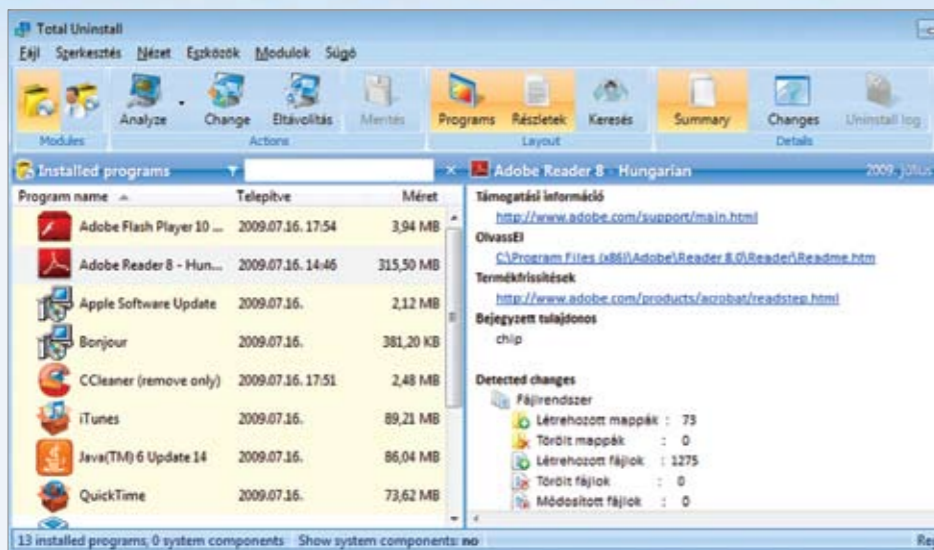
Total Uninstall

Fájl Szerkesztés Nézet Eszközök Modulok Súgó

Modules

Analyze Change Eltávolítás Mentés

Actions

Programs Részletek Keresés

Layout

Summary Changes Uninstall log

Details

Installed programs

Adobe Reader 8 - Hungarian 2009. július

| Program name | Telepítve | Méret |
|---|---|---|
| Adobe Flash Player 10 ... | 2009.07.16. 17:54 | 3,94 MB |
| Adobe Reader 8 - Hun... | 2009.07.16. 14:46 | 315,50 MB |
| Apple Software Update | 2009.07.16. | 2,12 MB |
| Bonjour | 2009.07.16. | 381,20 KB |
| CCleaner (remove only) | 2009.07.16. 17:51 | 2,48 MB |
| iTunes | 2009.07.16. | 89,21 MB |
| Java(TM) 6 Update 14 | 2009.07.16. | 86,04 MB |
| QuickTime | 2009.07.16. | 73,62 MB |

Támogatási információ

http://www.adobe.com/support/main.html

OlvassEl

C:\Program Files (x86)\Adobe\Reader 8.0\Reader\Readme.htm

Termékfrissítések

http://www.adobe.com/products/acrobat/readstep.html

Bejegyzett tulajdonos

chip

Detected changes

Fájlrendszer

Létrehozott mappák : 73

Törölt mappák : 0

Létrehozott fájlok : 1275

Törölt fájlok : 0

Módosított fájlok : 0

13 installed programs, 0 system components Show system components: no

Re